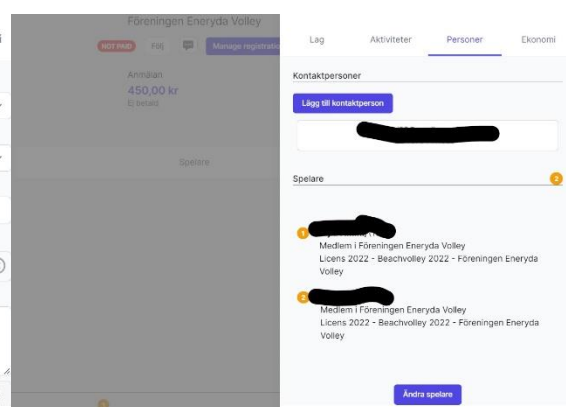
i

Föreningen Eneryda Volley

NOT PAID

FÖIJ

Manage registratio

Anmälan
450,00 kr
Ej betald

Spelare

Lag

Aktiviteter

Personer

Ekonomi

Kontaktpersoner

Lägg till kontaktperson

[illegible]

Spelare

2

1

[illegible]
Medlem i Föreningen Eneryda Volley
Licens 2022 - Beachvolley 2022 - Föreningen Eneryda Volley

2

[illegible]
Medlem i Föreningen Eneryda Volley
Licens 2022 - Beachvolley 2022 - Föreningen Eneryda Volley

Ändra spelare